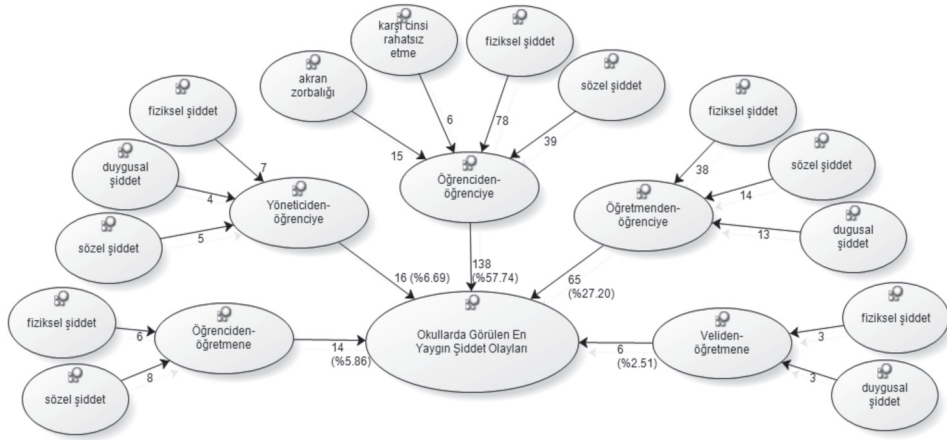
karşı cinsi rahatsız etme

fiziksel şiddet

akran zorbalığı

sözel şiddet

fiziksel şiddet

6

78

39

15

Öğrenciden-öğrenciye

fiziksel şiddet

duygusal şiddet

7

4

Yöneticiden-öğrenciye

sözel şiddet

5

38

sözel şiddet

14

Öğretmenden-öğrenciye

13

dugusal şiddet

16 (%6.69)

138 (%57.74)

65 (%27.20)

fiziksel şiddet

6

Öğrenciden-öğretmene

8

sözel şiddet

14 (%5.86)

Okullarda Görülen En Yaygın Şiddet Olayları

6 (%2.51)

Veliden-öğretmene

fiziksel şiddet

3

3

duygusal şiddet